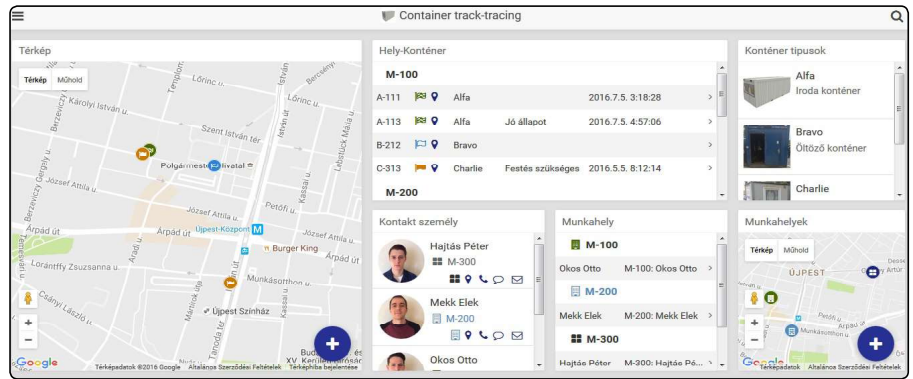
Container track-tracing

Térkép

Térkép Műhold

Lőrinc u.
Károlyi István u.
Szent István tér
Polgármesteri Hivatal
József Attila u.
Petőfi u.
Árpád út
Újpest-Központ
Burger King
Lőrántffy Zsuzsanna u.
Munkásotthon u.
Újpest Színház
Csányi László u.
Tanoda tér
Mártírok útja
Berzeviczy Gergely u.
Bercsényi u.
Templom u.
Lebstück Mária u.
Kassai u.
Google
Térképadatok ©2016 Google Általános Szerződési Feltételek Térképhiba bejelentése

Hely-Konténer

M-100

| | | | |
|---|---|---|---|
| A-111 | Alfa | | 2016.7.5. 3:18:28 |
| A-113 | Alfa | Jó állapot | 2016.7.5. 4:57:06 |
| B-212 | Bravo | | |
| C-313 | Charlie | Festés szükséges | 2016.5.5. 8:12:14 |

M-200

Konténer tipusok

Alfa
Iroda konténer

Bravo
Öltöző konténer

Charlie

Kontakt személy

Hajtás Péter
M-300

Mekk Elek
M-200

Okos Otto

Munkahely

M-100
Okos Otto M-100: Okos Otto

M-200
Mekk Elek M-200: Mekk Elek

M-300
Hajtás Péter M-300: Hajtás Pé...

Munkahelyek

Térkép Műhold

ÚJPEST
Munkásotthon u.
Google
Térképadatok Általános Szerződési Feltételek